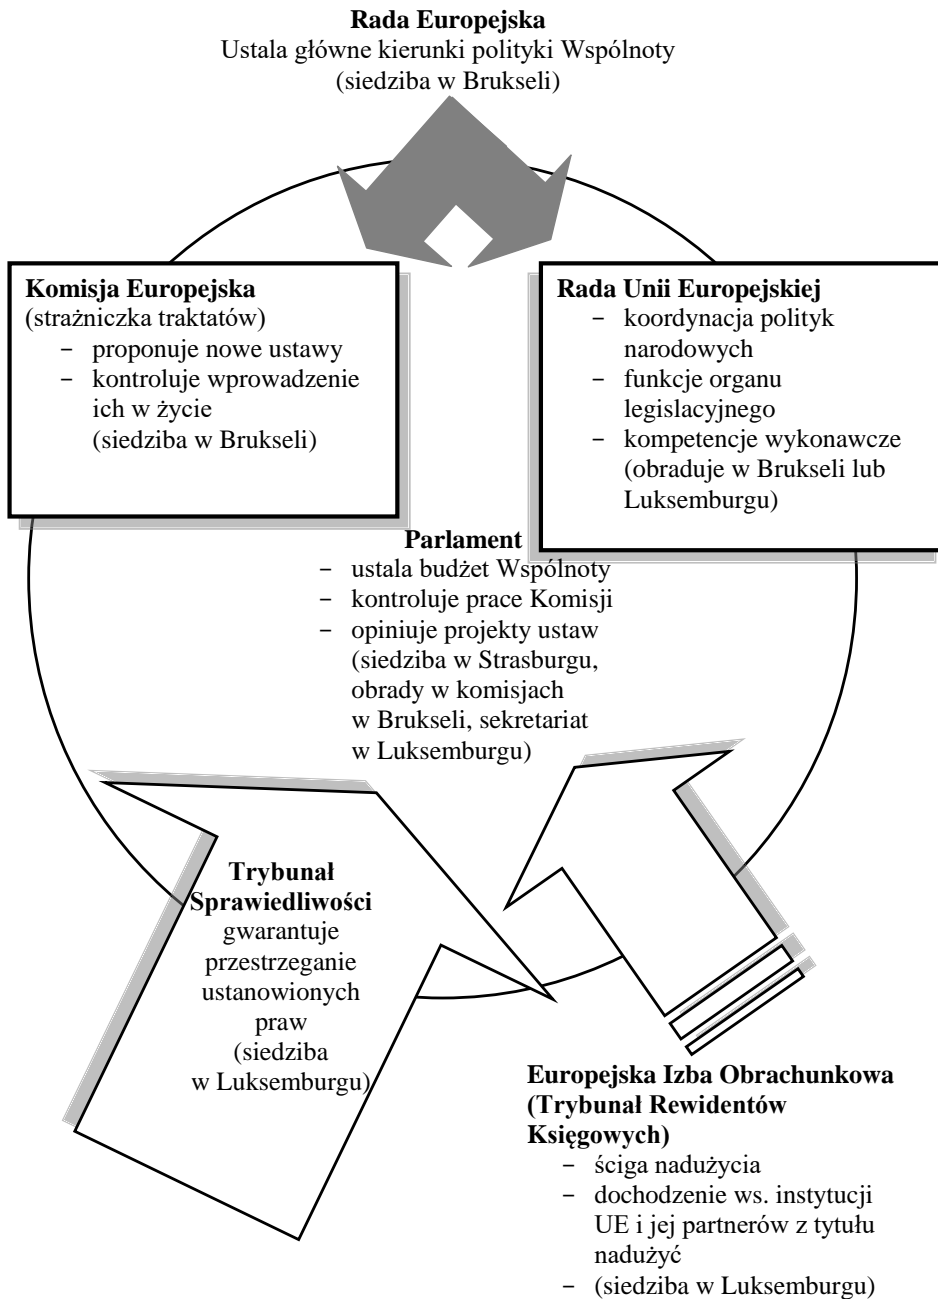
**Rada Europejska**
Ustala główne kierunki polityki Wspólnoty
(siedziba w Brukseli)

**Komisja Europejska**
(strażniczka traktatów)
- proponuje nowe ustawy
- kontroluje wprowadzenie ich w życie
(siedziba w Brukseli)

**Rada Unii Europejskiej**
- koordynacja polityk narodowych
- funkcje organu legislacyjnego
- kompetencje wykonawcze
(obraduje w Brukseli lub Luksemburgu)

**Parlament**
- ustala budżet Wspólnoty
- kontroluje prace Komisji
- opiniuje projekty ustaw
(siedziba w Strasburgu, obrady w komisjach w Brukseli, sekretariat w Luksemburgu)

**Trybunał Sprawiedliwości**
gwarantuje przestrzeganie ustanowionych praw
(siedziba w Luksemburgu)

**Europejska Izba Obrachunkowa (Trybunał Rewidentów Księgowych)**
- ściga nadużycia
- dochodzenie ws. instytucji UE i jej partnerów z tytułu nadużyć
- (siedziba w Luksemburgu)